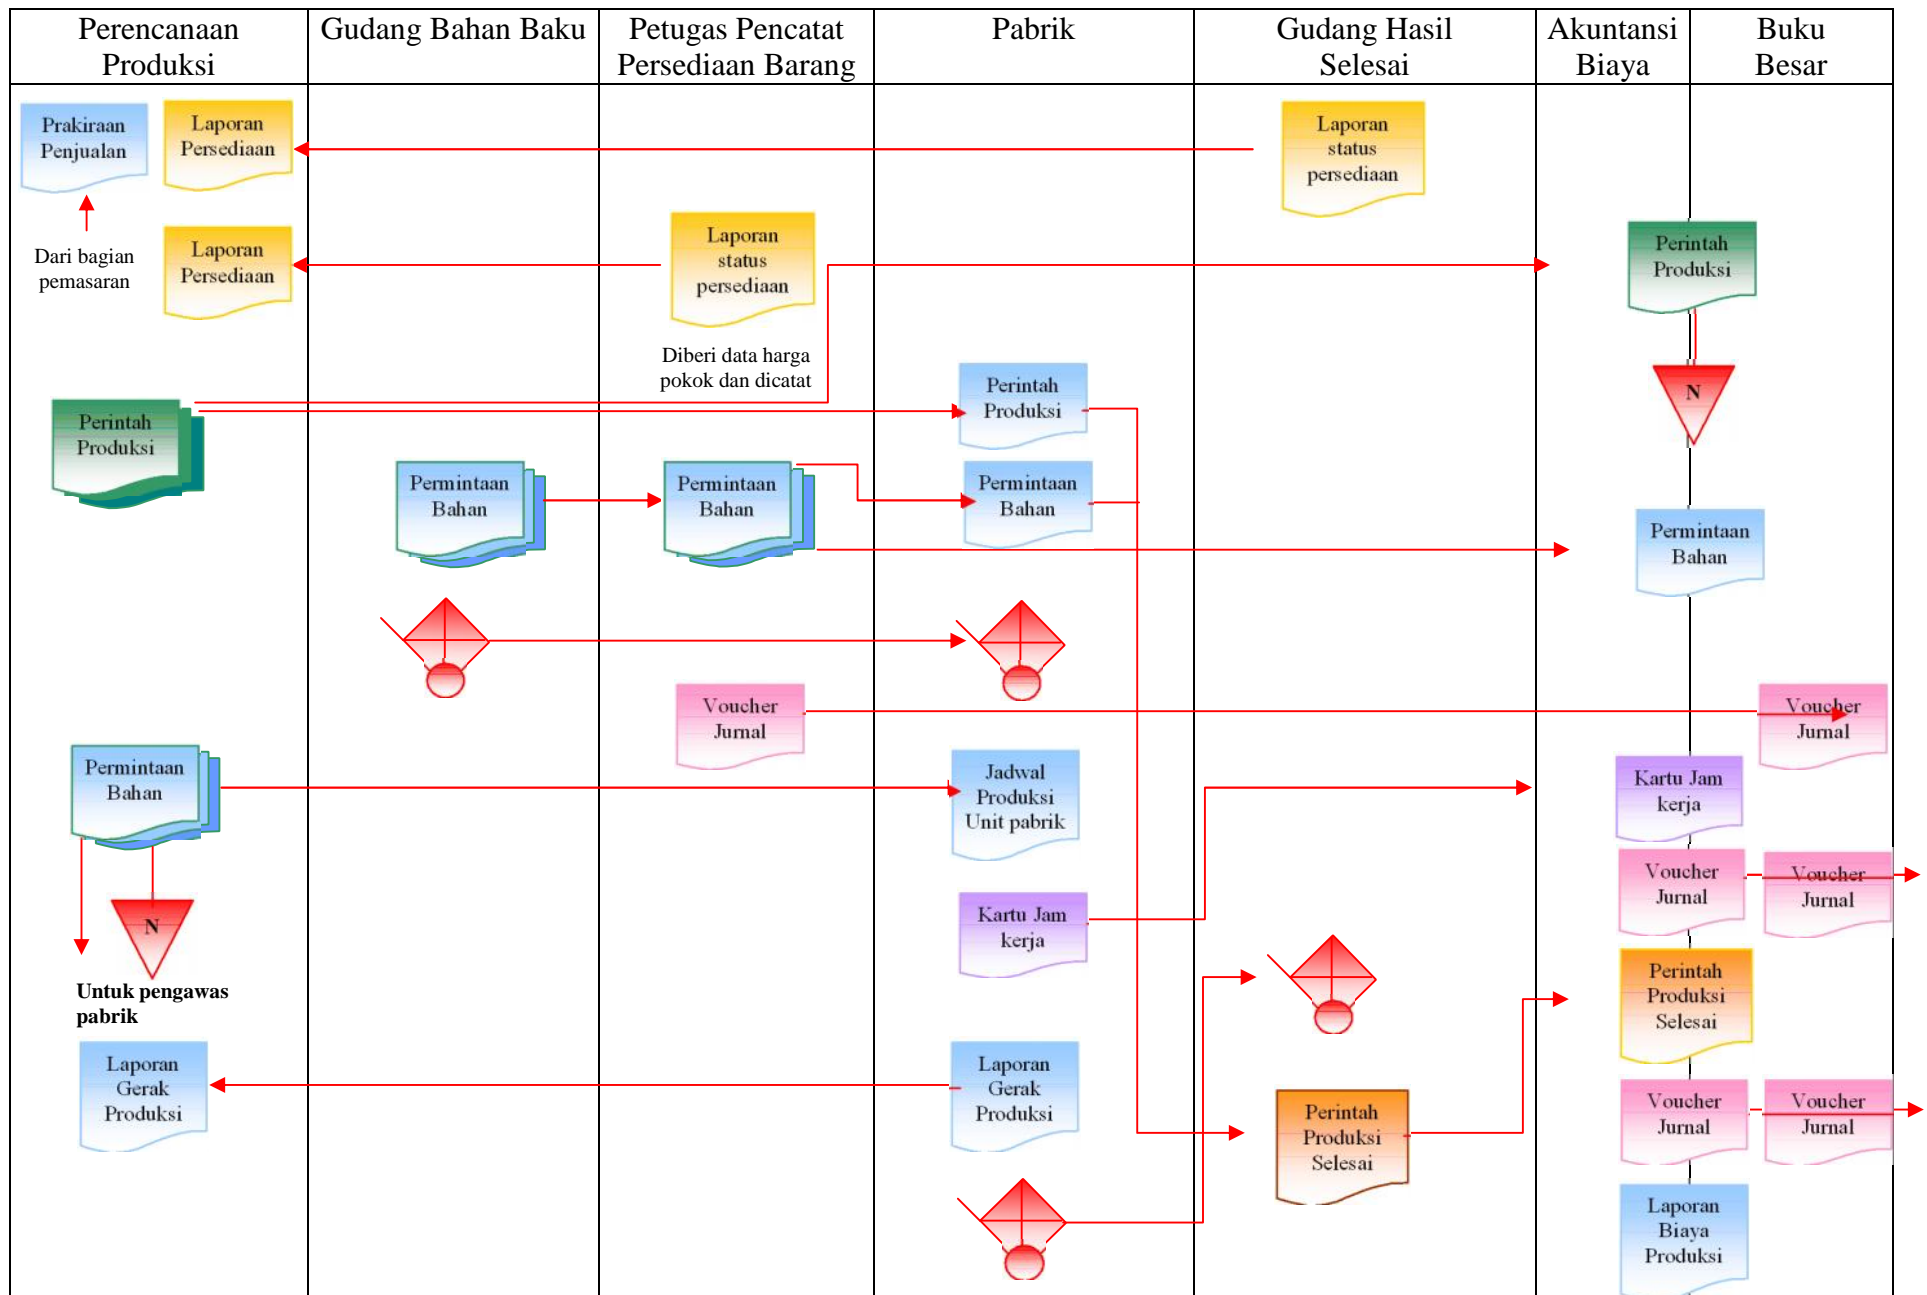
| Perencanaan Produksi | Gudang Bahan Baku | Petugas Pencatat Persediaan Barang | Pabrik | Gudang Hasil Selesai | Akuntansi Biaya | Buku Besar |
|---|---|---|---|---|---|---|

Prakiraan Penjualan

Laporan Persediaan

Laporan status persediaan

Dari bagian pemasaran

Laporan Persediaan

Laporan status persediaan

Perintah Produksi

Diberi data harga pokok dan dicatat

N

Perintah Produksi

Perintah Produksi

Permintaan Bahan

Permintaan Bahan

Permintaan Bahan

Permintaan Bahan

Voucher Jurnal

Voucher Jurnal

Permintaan Bahan

Jadwal Produksi Unit pabrik

Kartu Jam kerja

Voucher Jurnal

Voucher Jurnal

N

Kartu Jam kerja

Untuk pengawas pabrik

Perintah Produksi Selesai

Laporan Gerak Produksi

Laporan Gerak Produksi

Perintah Produksi Selesai

Voucher Jurnal

Voucher Jurnal

Laporan Biaya Produksi